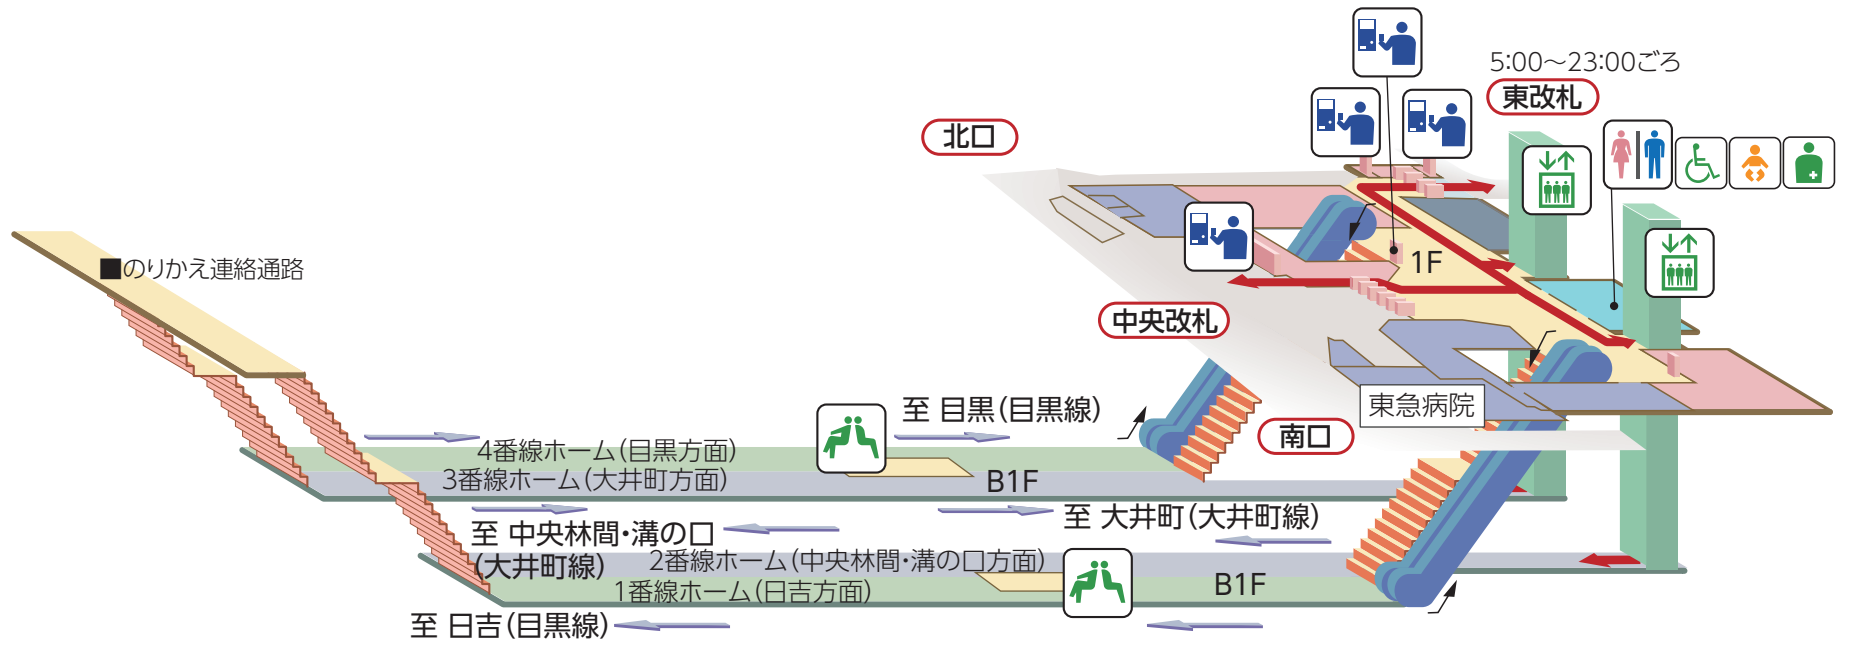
5:00～23:00ごろ
東改札
北口
■のりかえ連絡通路
1F
中央改札
東急病院
南口
至 目黒(目黒線)
4番線ホーム(目黒方面)
3番線ホーム(大井町方面)
B1F
至 大井町(大井町線)
至 中央林間・溝の口
(大井町線)
2番線ホーム(中央林間・溝の口方面)
1番線ホーム(日吉方面)
B1F
至 日吉(目黒線)